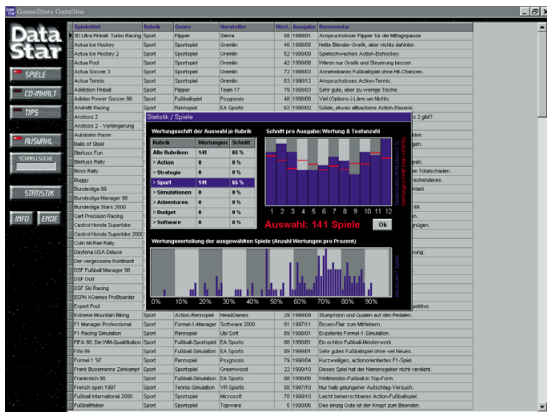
GameStars DataStar

Data Star

SPIELE
CD-INHALT
TIPS
AUSWAHL
SCHNELLSUCHE
STATISTIK
INFO
ENDE

| Spieletitel | Rubrik | Genre | Hersteller | Wert. | Ausgabe | Kommentar |
|---|---|---|---|---|---|---|
| 3D Ultra Pinball: Turbo Racing | Sport | Flipper | Sierra | 69 | 1998/01 | Anspruchsloser Flipper für die Mittagspause. |
| Actua Ice Hockey | Sport | Sportspiel | Gremlin | 48 | 1998/05 | Nette Blender-Grafik, aber nichts dahinter. |
| Actua Ice Hockey 2 | Sport | Sportspiel | Gremlin | 52 | 1999/03 | Spielschwaches Action-Eishockey. |
| Actua Pool | Sport | Sportspiel | Gremlin | 42 | 1999/08 | Wären nur Grafik und Steuerung besser. |
| Actua Soccer 3 | Sport | Sportspiel | Gremlin | 72 | 1999/03 | Annehmbares Fußballspiel ohne Hit-Chancen. |
| Actua Tennis | Sport | Sportspiel | Gremlin | 63 | 1999/12 | Anspruchsloses Action-Tennis. |
| Addiction Pinball | Sport | Flipper | Team 17 | 79 | 1998/05 | Sehr gute, aber zu wenige Tische. |
| Adidas Power Soccer 98 | Sport | Fußballspiel | Psygnosis | 48 | 1998/08 | Viel Options-Lärm um Nichts. |
| Andretti Racing | Sport | Rennspiel | EA Sports | 62 | 1997/03 | Solide, aber etwas altbackene Action-Rasere. |
| Anstoss 2 | | | | | | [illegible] 2 gibt? |
| Anstoss 2 - Verlängerung | | | | | | |
| Autobahn Raser | | | | | | |
| Balls of Steel | | | | | | |
| Bleifuss Fun | | | | | | |
| Bleifuss Rally | | | | | | |
| Boss Rally | | | | | | |
| Buggy | | | | | | |
| Bundesliga 99 | | | | | | |
| Bundesliga Manager 98 | | | | | | |
| Bundesliga Stars 2000 | | | | | | |
| Cart Precision Racing | | | | | | |
| Castrol Honda Superbike | | | | | | |
| Castrol Honda Superbike 2000 | | | | | | |
| Colin McRae Rally | | | | | | |
| Daytona USA Deluxe | | | | | | |
| Der vergessene Kontinent | | | | | | |
| DSF Fußball Manager 98 | | | | | | |
| DSF Golf | | | | | | |
| DSF Ski Racing | | | | | | |
| ESPN XGames ProBoarder | | | | | | |
| Expert Pool | | | | | | |
| Extreme Mountain Biking | Sport | Action-Rennspiel | HeadGames | 29 | 1999/09 | Stumpfsinn und Quälerei auf dem Pedalen. |
| F1 Manager Professional | Sport | Formel-1-Manager | Software 2000 | 81 | 1997/11 | Boxen-Flair zum Mitfiebern. |
| F1 Racing Simulation | Sport | Rennspiel | Ubi Soft | 89 | 1998/01 | Exzellente Formel-1-Simulation. |
| FIFA 98: Die WM-Qualifikation | Sport | Fußball-Sportspiel | EA Sports | 88 | 1998/01 | Ein echtes Fußball-Meisterwerk. |
| FIFA 99 | Sport | Fußball-Simulation | EA Sports | 89 | 1999/01 | Sehr gutes Fußballspiel ohne viel Neues. |
| Formel 1 '97 | Sport | Rennspiel | Psygnosis | 79 | 1998/04 | Kurzweiliger, actionorientiertes F1-Spiel. |
| Frank Bussmanns Zahlkampf | Sport | Sportspiel | Greenwood | 22 | 1999/10 | Dieses Spiel hat der Namensgeber nicht verdient. |
| Frankreich 98 | Sport | Fußball-Simulation | EA Sports | 88 | 1998/08 | Weltmeister-Fußball in Top-Form. |
| French open 1997 | Sport | Tennis-Simulation | VR Sports | 68 | 1997/10 | Nur halb gelungener Autorship-Versuch. |
| Fußball International 2000 | Sport | Fußball-Simulation | Microsoft | 78 | 1999/10 | Leicht beherrschbares Action-Fußballspiel. |
| Fußballhelden | Sport | Sportspiel | Topware | 5 | 1999/06 | Das einzig Gute ist der Knopf zum Beenden. |

Statistik / Spiele

Wertungsschnitt der Auswahl je Rubrik

| Rubrik | Wertungen | Schnitt |
|---|---|---|
| Alle Rubriken | 141 | 65 % |
| » Action | 0 | 0 % |
| » Strategie | 0 | 0 % |
| » Sport | 141 | 65 % |
| » Simulationen | 0 | 0 % |
| » Adventures | 0 | 0 % |
| » Budget | 0 | 0 % |
| » Software | 0 | 0 % |

Schnitt pro Ausgabe: Wertung & Testanzahl

1 2 3 4 5 6 7 8 9 10 11 12

Auswahl: 141 Spiele

Ok

Wertungsverteilung der ausgewählten Spiele (Anzahl Wertungen pro Prozent)

0% 10% 20% 30% 40% 50% 60% 70% 80% 90%